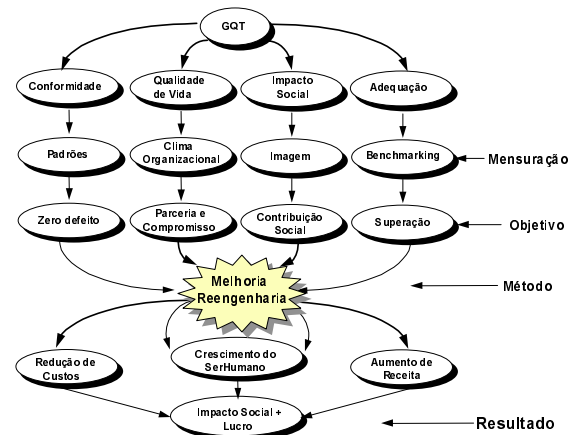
GQT

Conformidade

Qualidade de Vida

Impacto Social

Adequação

Padrões

Clima Organizacional

Imagem

Benchmarking

Mensuração

Zero defeito

Parceria e Compromisso

Contribuição Social

Superação

Objetivo

Melhoria Reengenharia

Método

Redução de Custos

Crescimento do SerHumano

Aumento de Receita

Impacto Social + Lucro

Resultado